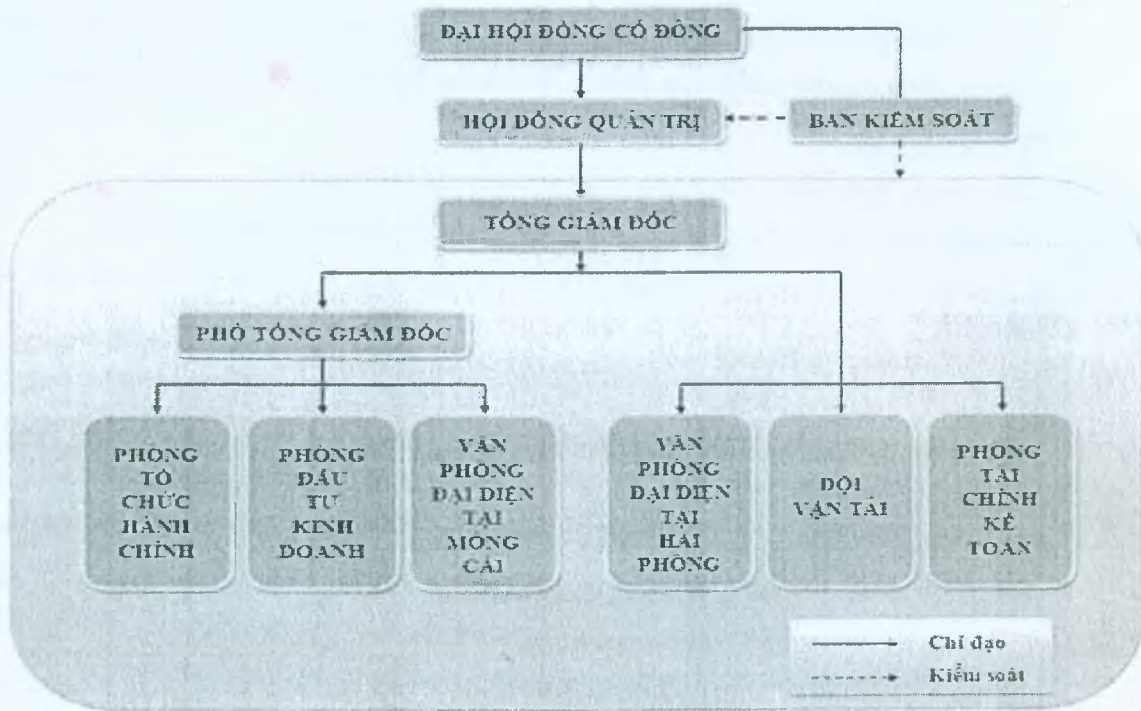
ĐẠI HỘI ĐỒNG CỔ ĐÔNG

HỘI ĐỒNG QUẢN TRỊ

BAN KIỂM SOÁT

TỔNG GIÁM ĐỐC

PHÓ TỔNG GIÁM ĐỐC

PHÒNG TỔ CHỨC HÀNH CHÍNH

PHÒNG ĐẦU TƯ KINH DOANH

VĂN PHÒNG ĐẠI DIỆN TẠI MÓNG CÁI

VĂN PHÒNG ĐẠI DIỆN TẠI HẢI PHÒNG

ĐỘI VẬN TẢI

PHÒNG TÀI CHÍNH KẾ TOÁN

Chỉ đạo

Kiểm soát